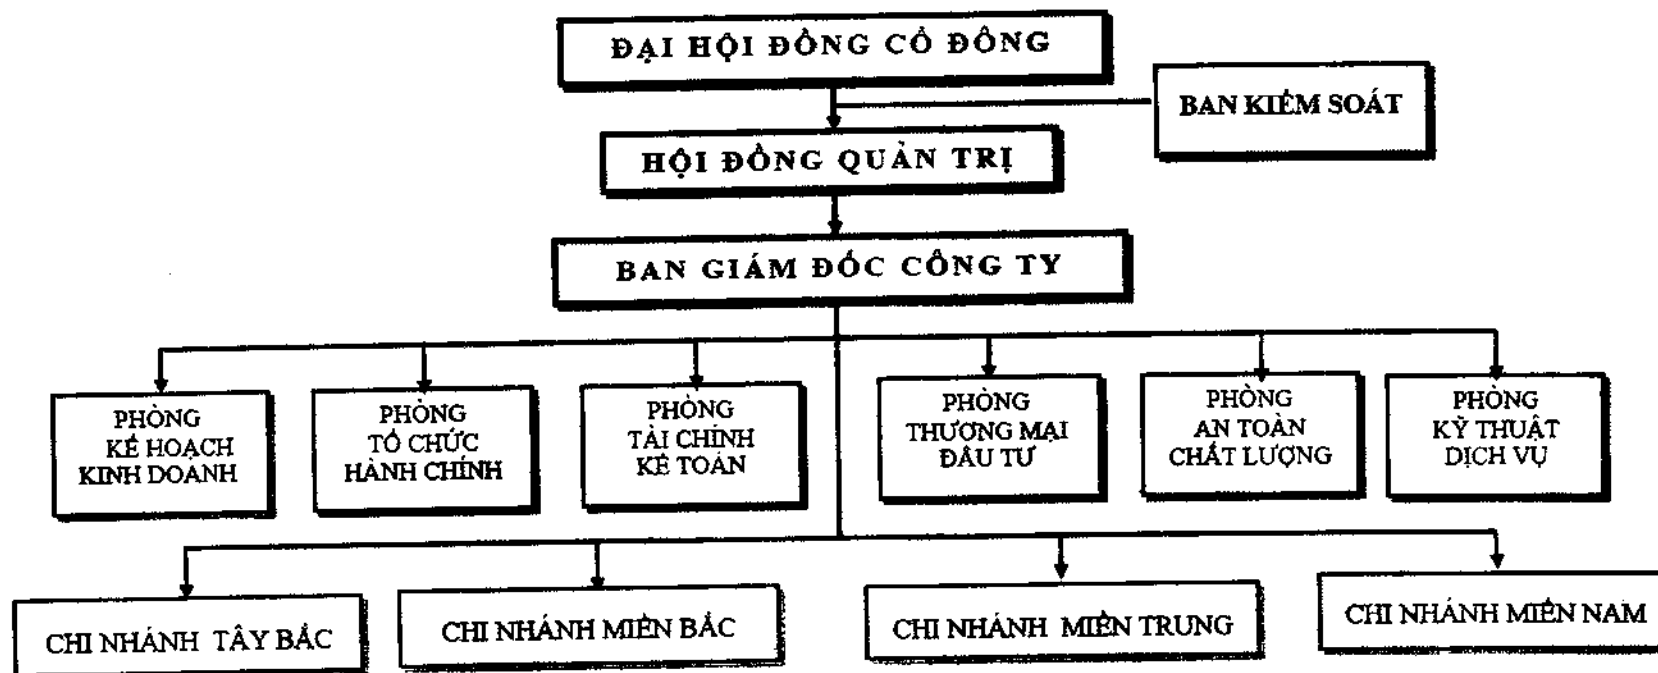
ĐẠI HỘI ĐỒNG CỔ ĐÔNG

BAN KIỂM SOÁT

HỘI ĐỒNG QUẢN TRỊ

BAN GIÁM ĐỐC CÔNG TY

PHÒNG KẾ HOẠCH KINH DOANH

PHÒNG TỔ CHỨC HÀNH CHÍNH

PHÒNG TÀI CHÍNH KẾ TOÁN

PHÒNG THƯƠNG MẠI ĐẦU TƯ

PHÒNG AN TOÀN CHẤT LƯỢNG

PHÒNG KỸ THUẬT DỊCH VỤ

CHI NHÁNH TÂY BẮC

CHI NHÁNH MIỀN BẮC

CHI NHÁNH MIỀN TRUNG

CHI NHÁNH MIỀN NAM